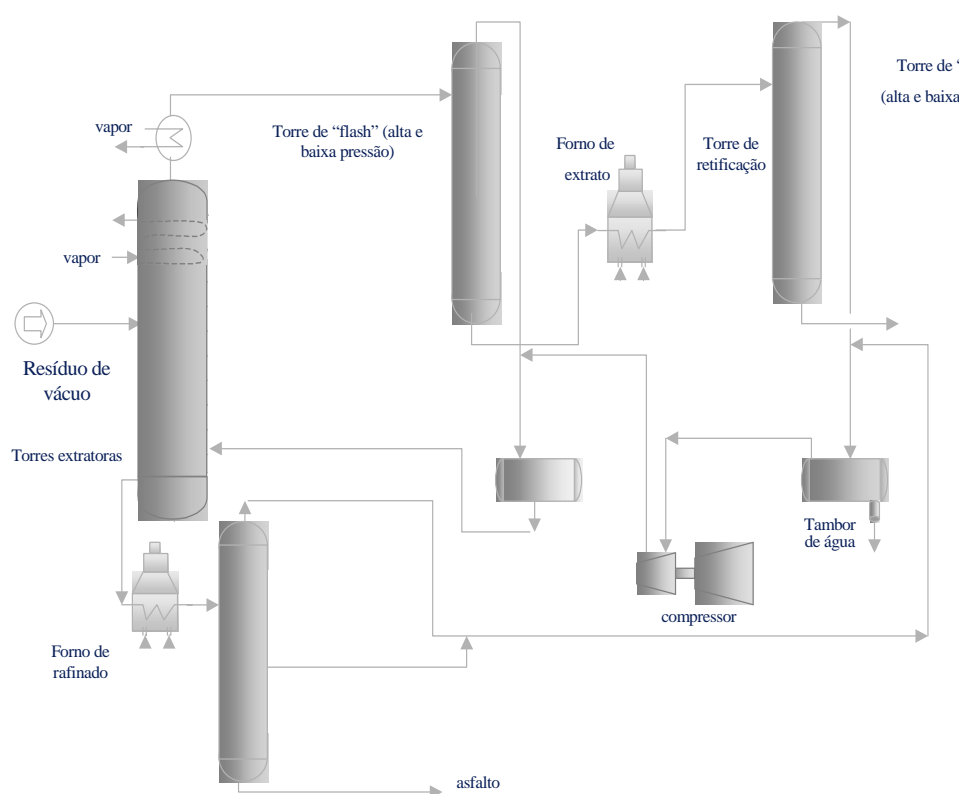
vapor

Torre de "flash" (alta e baixa pressão)

Forno de extrato

Torre de retificação

Torre de "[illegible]
(alta e baixa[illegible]

vapor

Resíduo de vácuo

Torres extratoras

Tambor de água

compressor

Forno de rafinado

asfalto